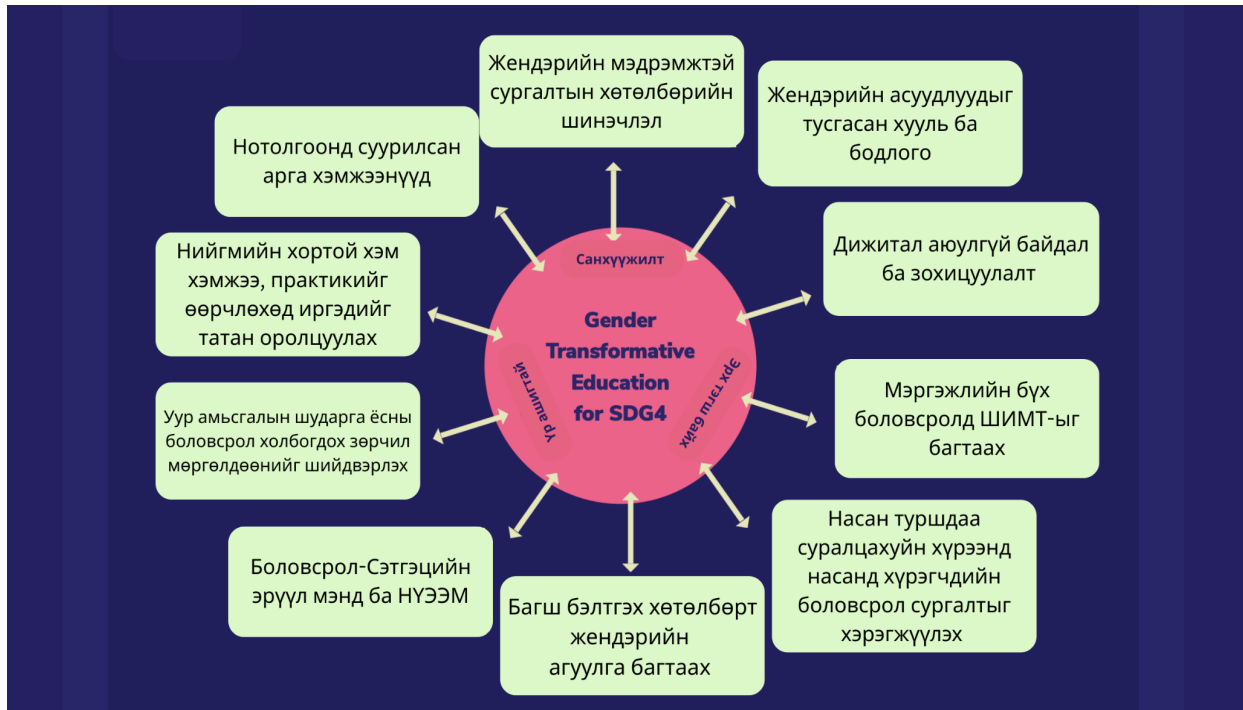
Жендэрийн мэдрэмжтэй сургалтын хөтөлбөрийн шинэчлэл

Жендэрийн асуудлуудыг тусгасан хууль ба бодлого

Нотолгоонд суурилсан арга хэмжээнүүд

Санхүүжилт

Дижитал аюулгүй байдал ба зохицуулалт

Нийгмийн хортой хэм хэмжээ, практикийг өөрчлөхөд иргэдийг татан оролцуулах

Gender Transformative Education for SDG4

Үр ашигтай

Эрх тэгш байх

Мэргэжлийн бүх боловсролд ШИМТ-ыг багтаах

Уур амьсгалын шударга ёсны боловсрол холбогдох зөрчил мөргөлдөөнийг шийдвэрлэх

Насан туршдаа суралцахуйн хүрээнд насанд хүрэгчдийн боловсрол сургалтыг хэрэгжүүлэх

Боловсрол-Сэтгэцийн эрүүл мэнд ба НҮЭЭМ

Багш бэлтгэх хөтөлбөрт жендэрийн агуулга багтаах